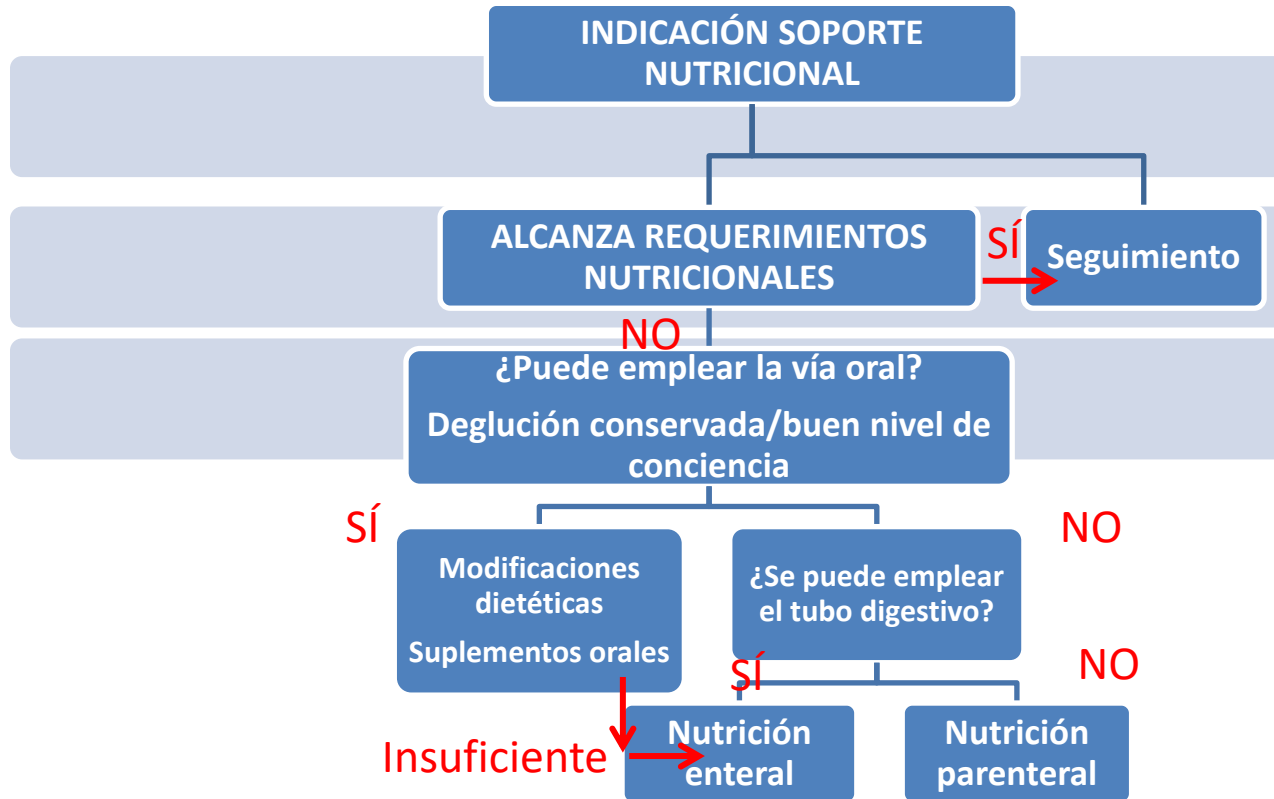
INDICACIÓN SOPORTE NUTRICIONAL

ALCANZA REQUERIMIENTOS NUTRICIONALES

SÍ

Seguimiento

NO

¿Puede emplear la vía oral?

Deglución conservada/buen nivel de conciencia

SÍ

NO

Modificaciones dietéticas

Suplementos orales

¿Se puede emplear el tubo digestivo?

SÍ

NO

Insuficiente

Nutrición enteral

Nutrición parenteral